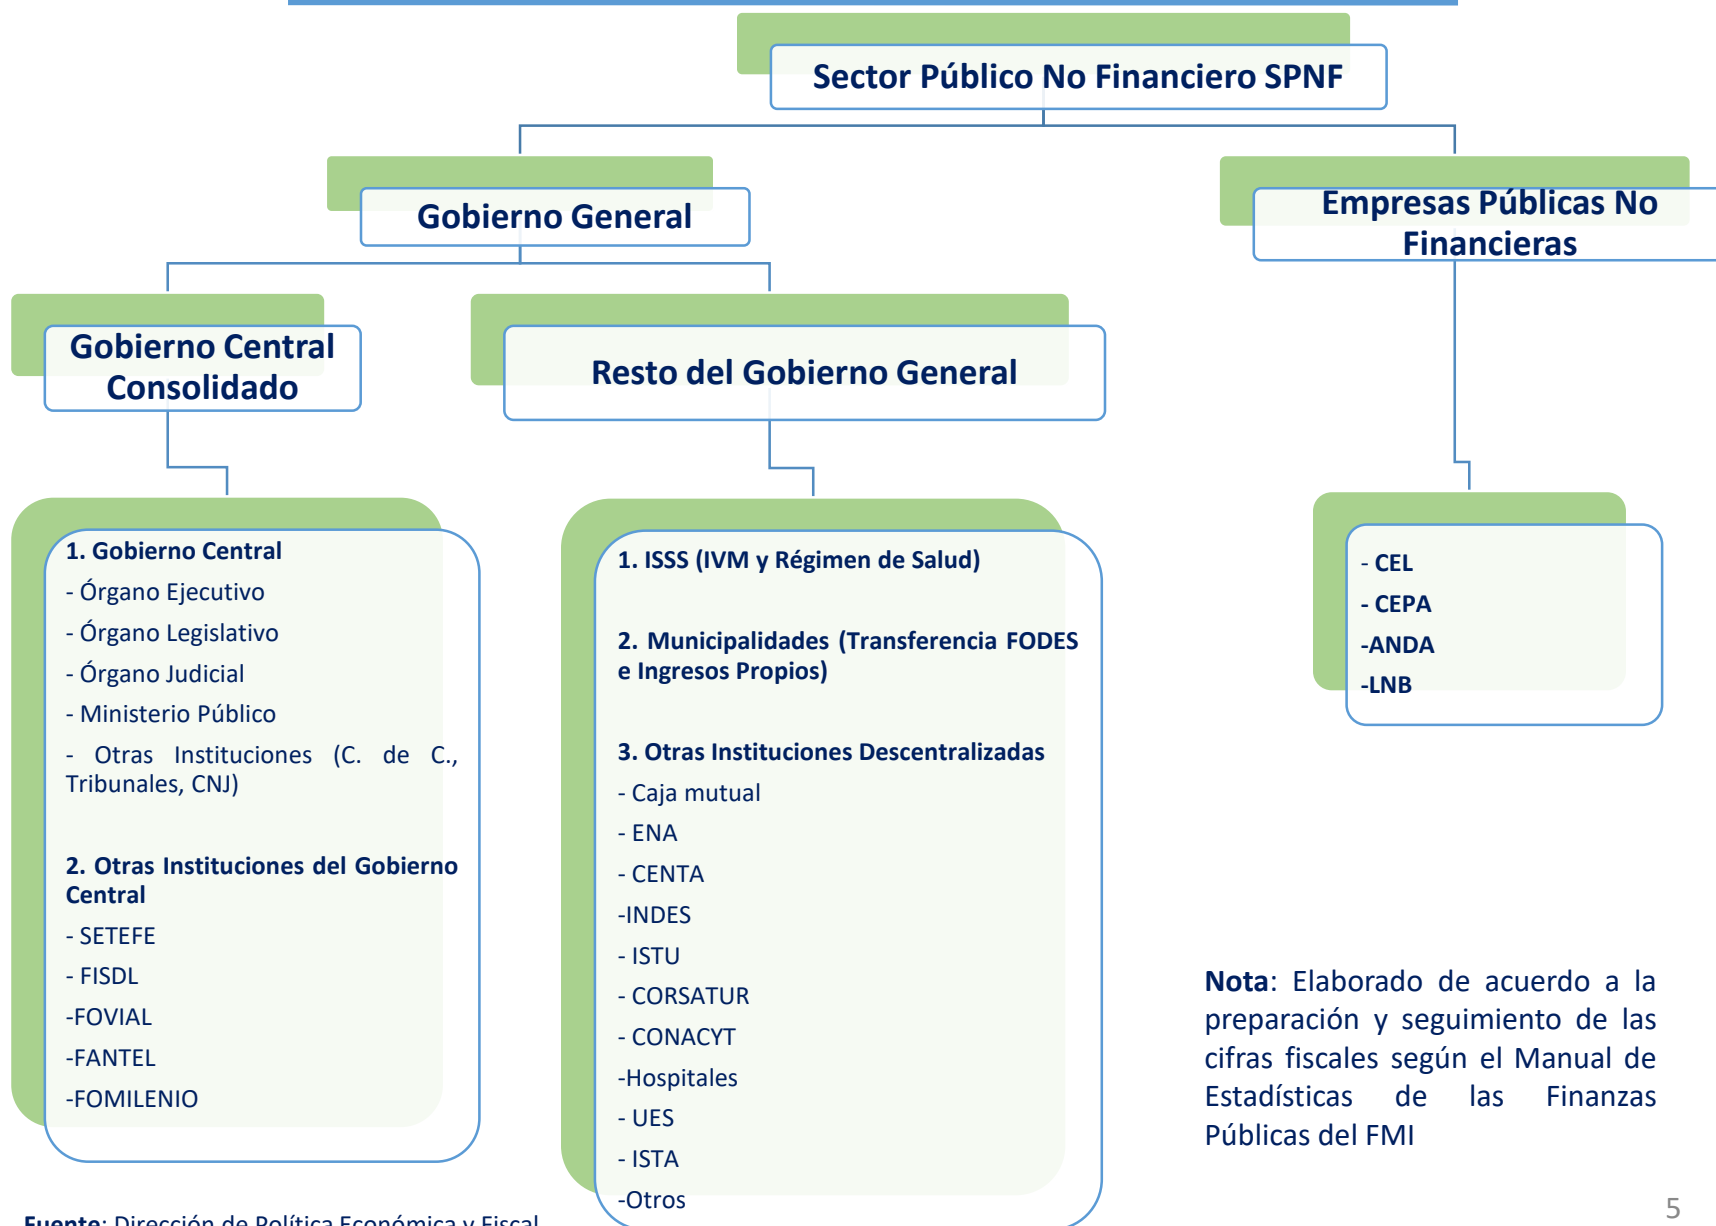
Sector Público No Financiero SPNF

Gobierno General

Empresas Públicas No Financieras

Gobierno Central Consolidado

Resto del Gobierno General

1. Gobierno Central
- Órgano Ejecutivo
- Órgano Legislativo
- Órgano Judicial
- Ministerio Público
- Otras Instituciones (C. de C., Tribunales, CNJ)

2. Otras Instituciones del Gobierno Central
- SETEFE
- FISDL
-FOVIAL
-FANTEL
-FOMILENIO

1. ISSS (IVM y Régimen de Salud)

2. Municipalidades (Transferencia FODES e Ingresos Propios)

3. Otras Instituciones Descentralizadas
- Caja mutual
- ENA
- CENTA
-INDES
- ISTU
- CORSATUR
- CONACYT
-Hospitales
- UES
- ISTA
-Otros

- CEL
- CEPA
-ANDA
-LNB

Nota: Elaborado de acuerdo a la preparación y seguimiento de las cifras fiscales según el Manual de Estadísticas de las Finanzas Públicas del FMI

Fuente: Dirección de Política Económica y Fiscal

5